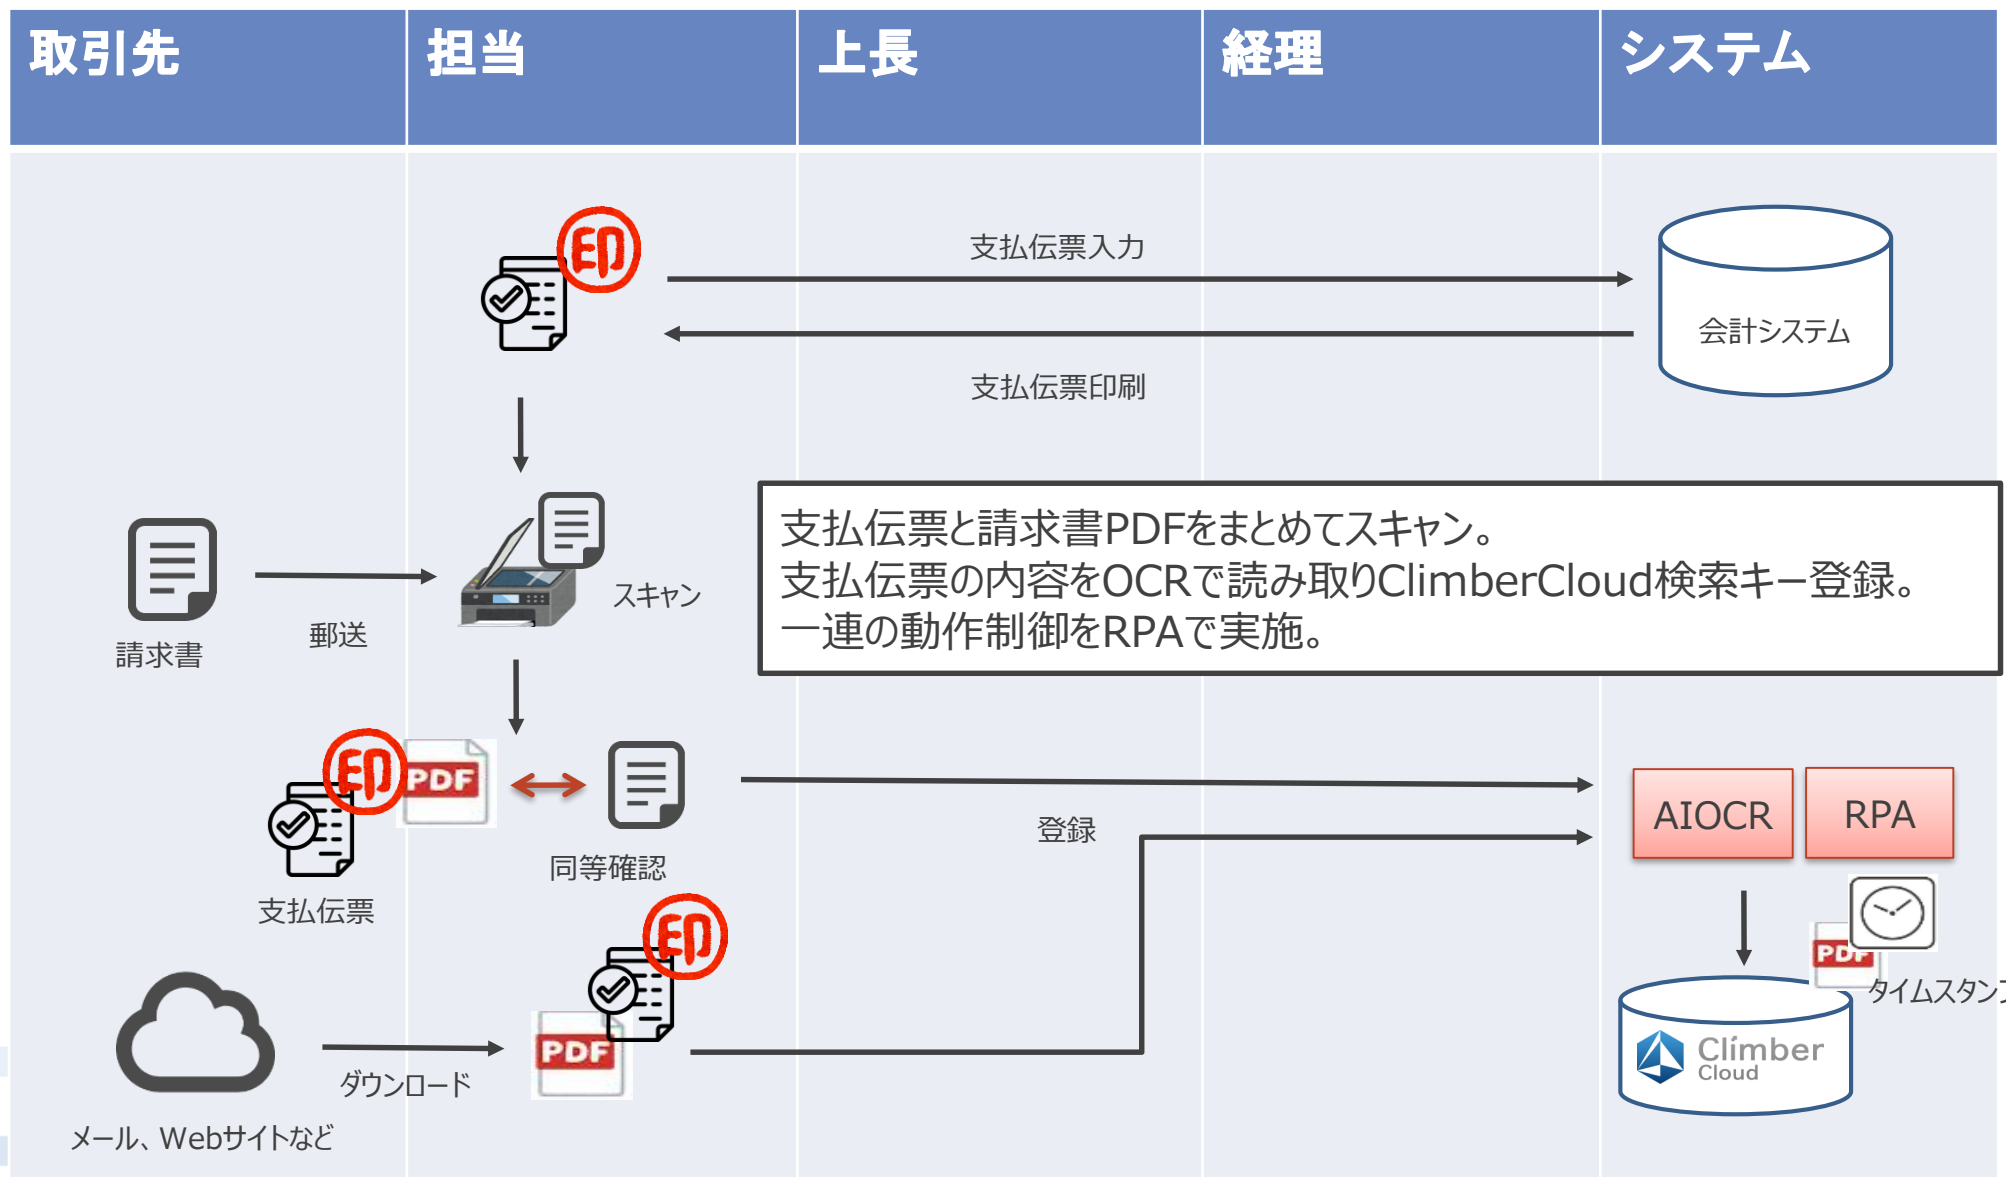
取引先 担当 上長 経理 システム

印

支払伝票入力

会計システム

支払伝票印刷

支払伝票と請求書PDFをまとめてスキャン。
支払伝票の内容をOCRで読み取りClimberCloud検索キー登録。
一連の動作制御をRPAで実施。

請求書

郵送

スキャン

印 PDF

同等確認

支払伝票

登録

AIOCR RPA

PDF

タイムスタン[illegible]

印

PDF

Climber Cloud

ダウンロード

メール、Webサイトなど